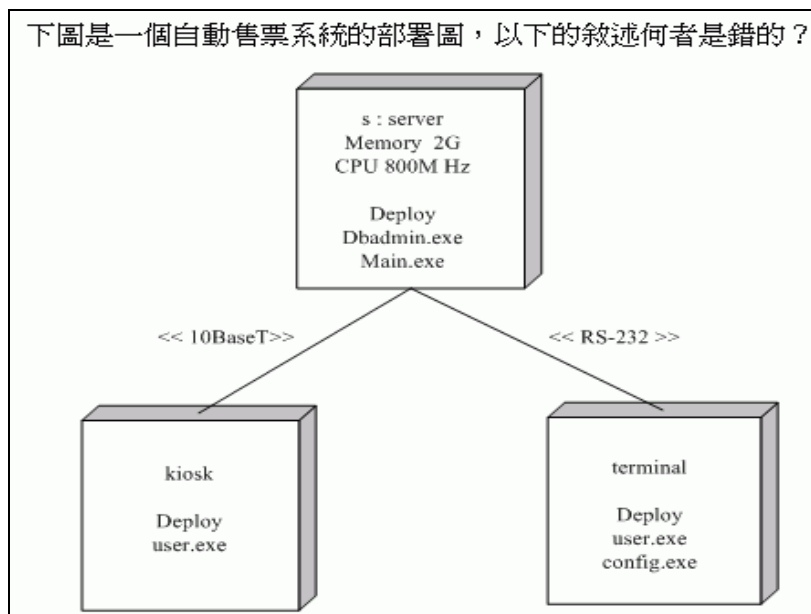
下圖是一個自動售票系統的部署圖，以下的敘述何者是錯的？

s : server
Memory 2G
CPU 800M Hz

Deploy
Dbadmin.exe
Main.exe

<< 10BaseT>>

<< RS-232 >>

kiosk

Deploy
user.exe

terminal

Deploy
user.exe
config.exe